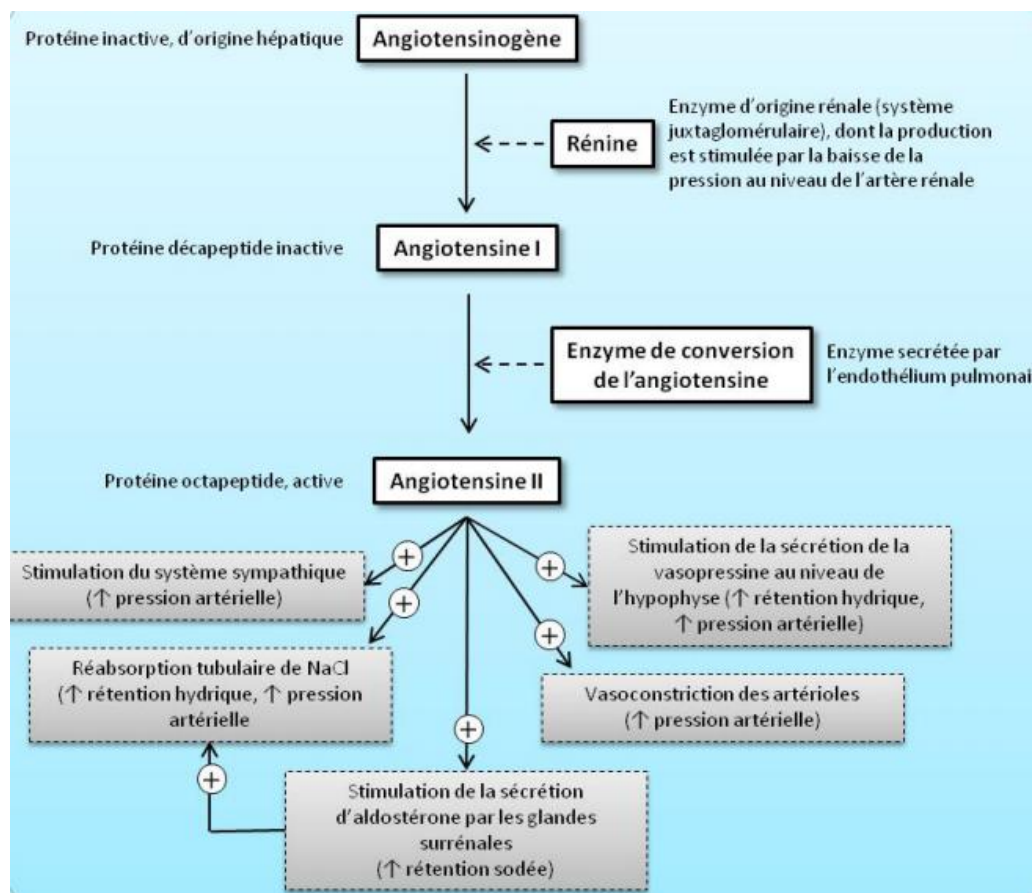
Protéine inactive, d'origine hépatique

Angiotensinogène

Rénine

Enzyme d'origine rénale (système juxtaglomérulaire), dont la production est stimulée par la baisse de la pression au niveau de l'artère rénale

Protéine décapeptide inactive

Angiotensine I

Enzyme de conversion de l'angiotensine

Enzyme secrétée par l'endothélium pulmonai

Protéine octapeptide, active

Angiotensine II

+

Stimulation du système sympathique ($\uparrow$ pression artérielle)

+

Réabsorption tubulaire de NaCl ($\uparrow$ rétention hydrique, $\uparrow$ pression artérielle

+

Stimulation de la sécrétion de la vasopressine au niveau de l'hypophyse ($\uparrow$ rétention hydrique, $\uparrow$ pression artérielle)

+

Vasoconstriction des artérioles ($\uparrow$ pression artérielle)

+

+

Stimulation de la sécrétion d'aldostérone par les glandes surrénales ($\uparrow$ rétention sodée)